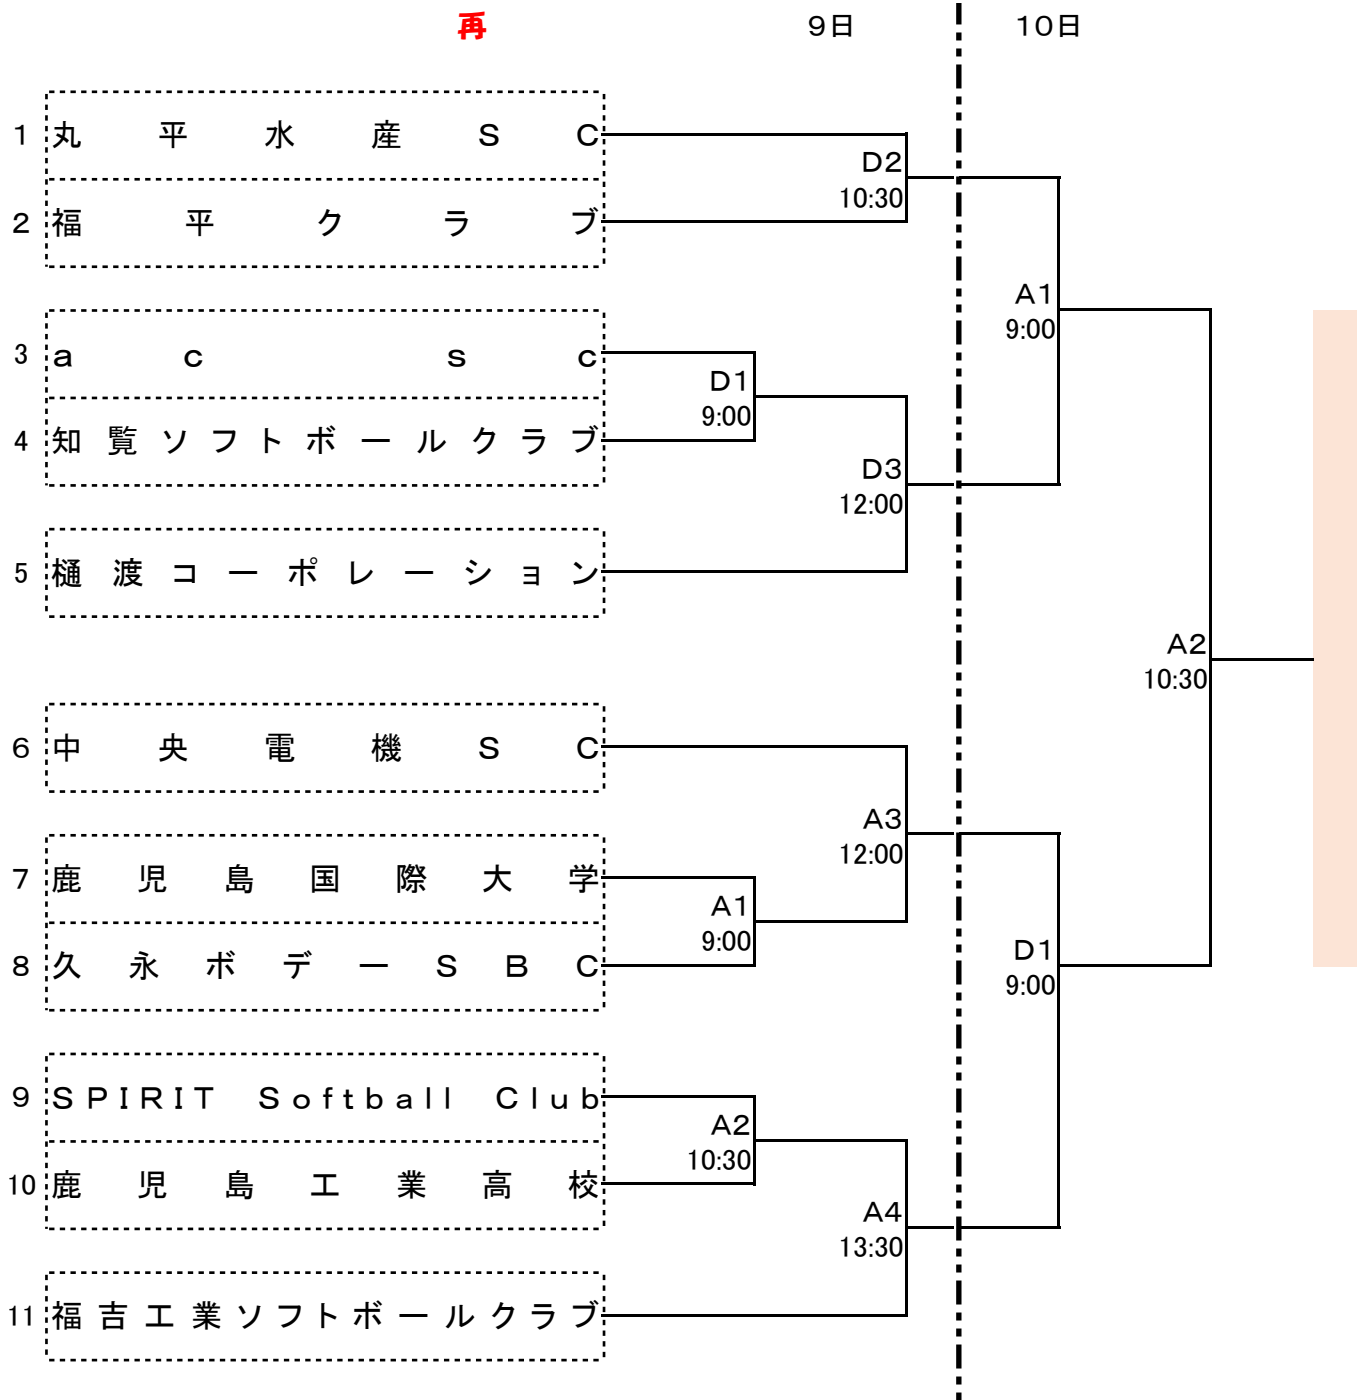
再

9日

10日

1 丸平水産SC

2 福平クラブ

3 acsc

4 知覧ソフトボールクラブ

5 樋渡コーポレーション

6 中央電機SC

7 鹿児島国際大学

8 久永ボデーSBC

9 SPIRIT Softball Club

10 鹿児島工業高校

11 福吉工業ソフトボールクラブ

D2 10:30

D1 9:00

D3 12:00

A3 12:00

A1 9:00

A2 10:30

A4 13:30

A1 9:00

D1 9:00

A2 10:30